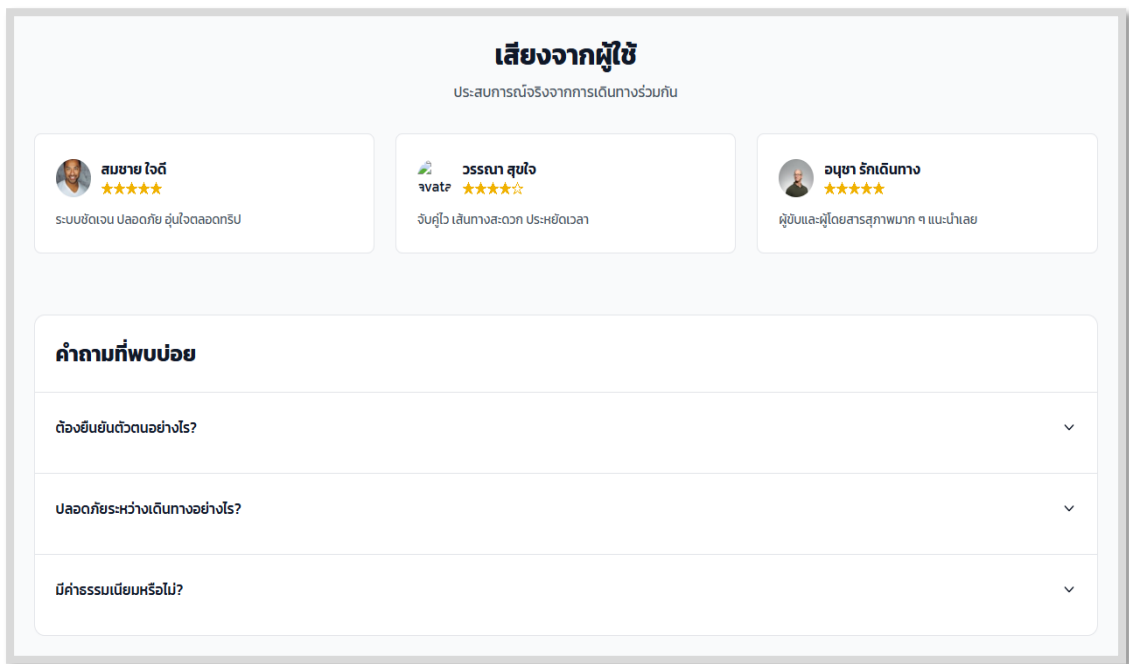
เสียงจากผู้ใช้

ประสบการณ์จริงจากการเดินทางร่วมกัน

สมชาย ใจดี
★★★★★
ระบบชัดเจน ปลอดภัย อุ่นใจตลอดทริป

avata
วรรณา สุขใจ
★★★★☆
จับคู่ไว เส้นทางสะดวก ประหยัดเวลา

อนุชา รักเดินทาง
★★★★★
ผู้ขับและผู้โดยสารสุภาพมาก ๆ แนะนำเลย

คำถามที่พบบ่อย

ต้องยืนยันตัวตนอย่างไร?

ปลอดภัยระหว่างเดินทางอย่างไร?

มีค่าธรรมเนียมหรือไม่?